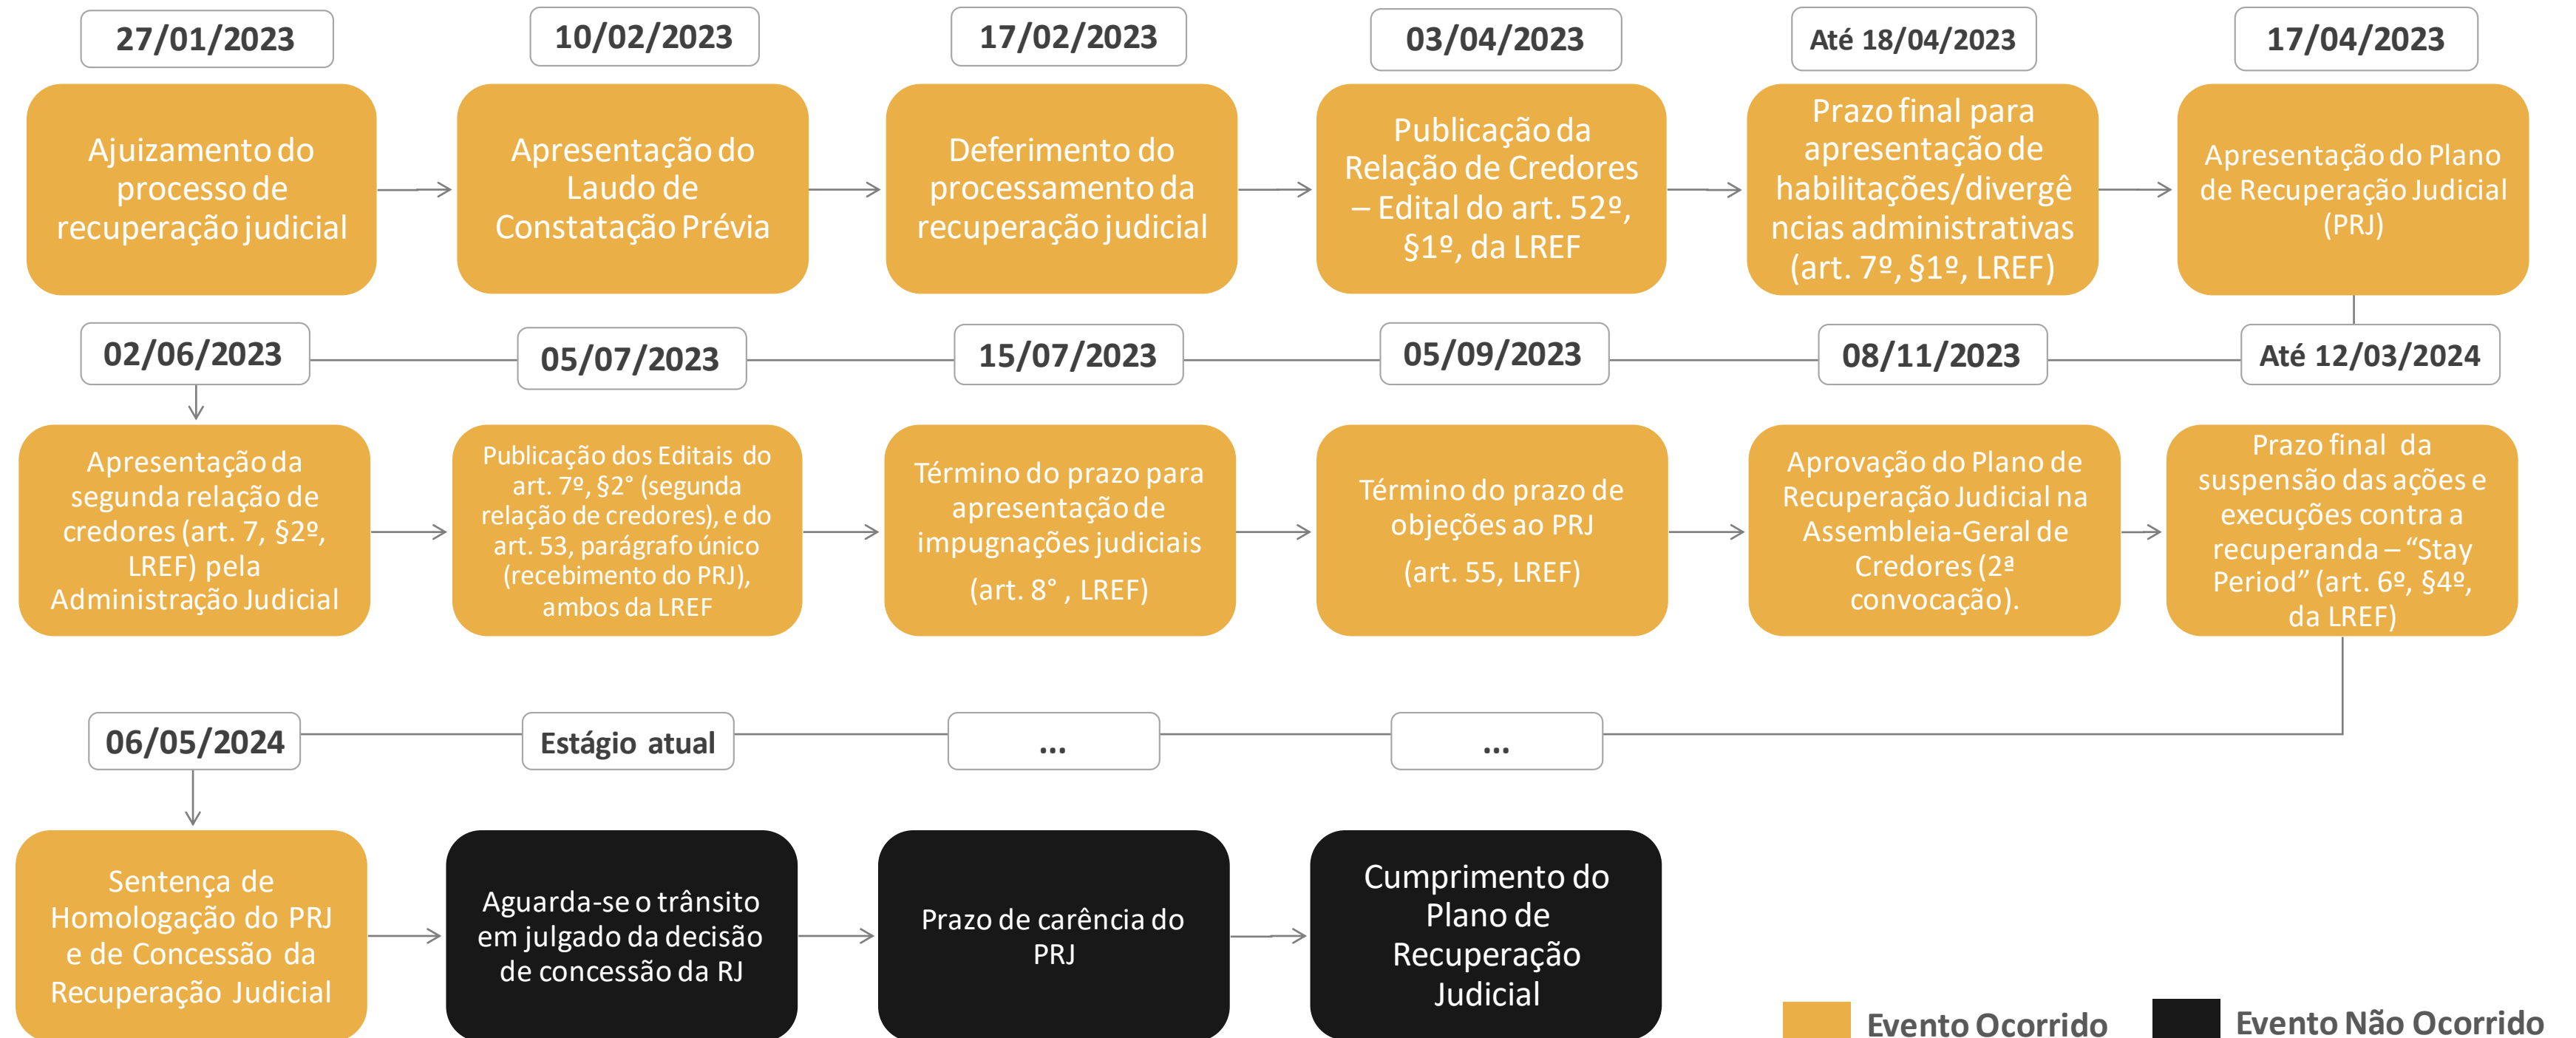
27/01/2023

Ajuizamento do processo de recuperação judicial

10/02/2023

Apresentação do Laudo de Constatação Prévia

17/02/2023

Deferimento do processamento da recuperação judicial

03/04/2023

Publicação da Relação de Credores – Edital do art. 52º, §1º, da LREF

Até 18/04/2023

Prazo final para apresentação de habilitações/divergências administrativas (art. 7º, §1º, LREF)

17/04/2023

Apresentação do Plano de Recuperação Judicial (PRJ)

02/06/2023

Apresentação da segunda relação de credores (art. 7, §2º, LREF) pela Administração Judicial

05/07/2023

Publicação dos Editais do art. 7º, §2° (segunda relação de credores), e do art. 53, parágrafo único (recebimento do PRJ), ambos da LREF

15/07/2023

Término do prazo para apresentação de impugnações judiciais (art. 8° , LREF)

05/09/2023

Término do prazo de objeções ao PRJ (art. 55, LREF)

08/11/2023

Aprovação do Plano de Recuperação Judicial na Assembleia-Geral de Credores (2ª convocação).

Até 12/03/2024

Prazo final da suspensão das ações e execuções contra a recuperanda – "Stay Period" (art. 6º, §4º, da LREF)

06/05/2024

Sentença de Homologação do PRJ e de Concessão da Recuperação Judicial

Estágio atual

Aguarda-se o trânsito em julgado da decisão de concessão da RJ

...

Prazo de carência do PRJ

...

Cumprimento do Plano de Recuperação Judicial

Evento Ocorrido

Evento Não Ocorrido